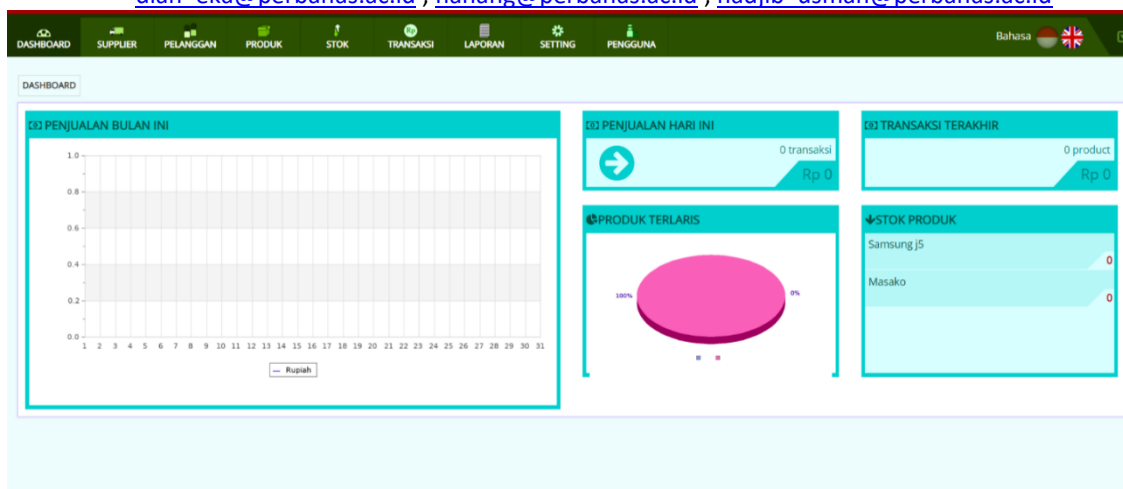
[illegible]@perbanas.ac.id ; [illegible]@perbanas.ac.id ; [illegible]@perbanas.ac.id

DASHBOARD SUPPLIER PELANGGAN PRODUK STOK TRANSAKSI LAPORAN SETTING PENGGUNA

Bahasa

DASHBOARD

PENJUALAN BULAN INI

1.0
0.8
0.6
0.4
0.2
0.0
1 2 3 4 5 6 7 8 9 10 11 12 13 14 15 16 17 18 19 20 21 22 23 24 25 26 27 28 29 30 31

Rupiah

PENJUALAN HARI INI

0 transaksi

Rp 0

TRANSAKSI TERAKHIR

0 product

Rp 0

PRODUK TERLARIS

100%

0%

STOK PRODUK

Samsung j5

0

Masako

0